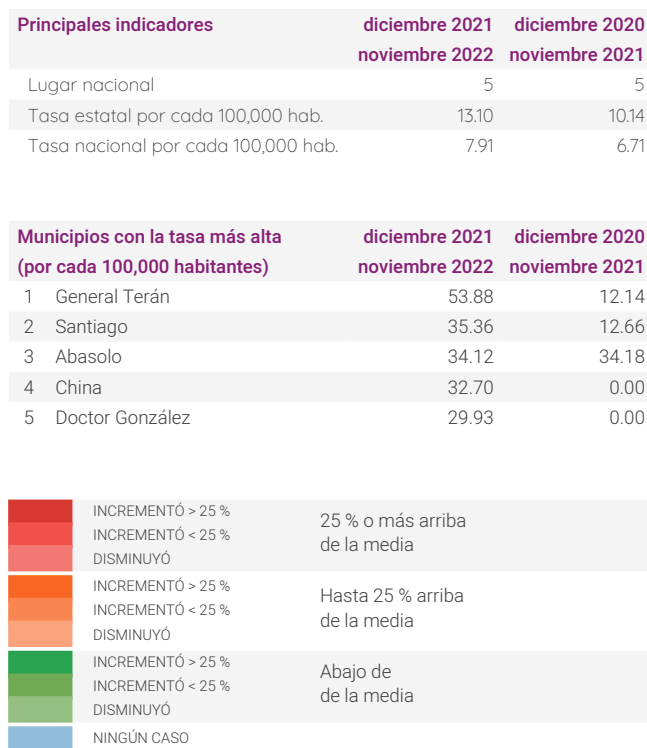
| Principales indicadores | diciembre 2021 noviembre 2022 | diciembre 2020 noviembre 2021 |
|---|---|---|
| Lugar nacional | 5 | 5 |
| Tasa estatal por cada 100,000 hab. | 13.10 | 10.14 |
| Tasa nacional por cada 100,000 hab. | 7.91 | 6.71 |

| Municipios con la tasa más alta (por cada 100,000 habitantes) | diciembre 2021 noviembre 2022 | diciembre 2020 noviembre 2021 |
|---|---|---|
| 1 General Terán | 53.88 | 12.14 |
| 2 Santiago | 35.36 | 12.66 |
| 3 Abasolo | 34.12 | 34.18 |
| 4 China | 32.70 | 0.00 |
| 5 Doctor González | 29.93 | 0.00 |

INCREMENTÓ > 25 %
INCREMENTÓ < 25 %
DISMINUYÓ
25 % o más arriba de la media

INCREMENTÓ > 25 %
INCREMENTÓ < 25 %
DISMINUYÓ
Hasta 25 % arriba de la media

INCREMENTÓ > 25 %
INCREMENTÓ < 25 %
DISMINUYÓ
Abajo de de la media

NINGÚN CASO